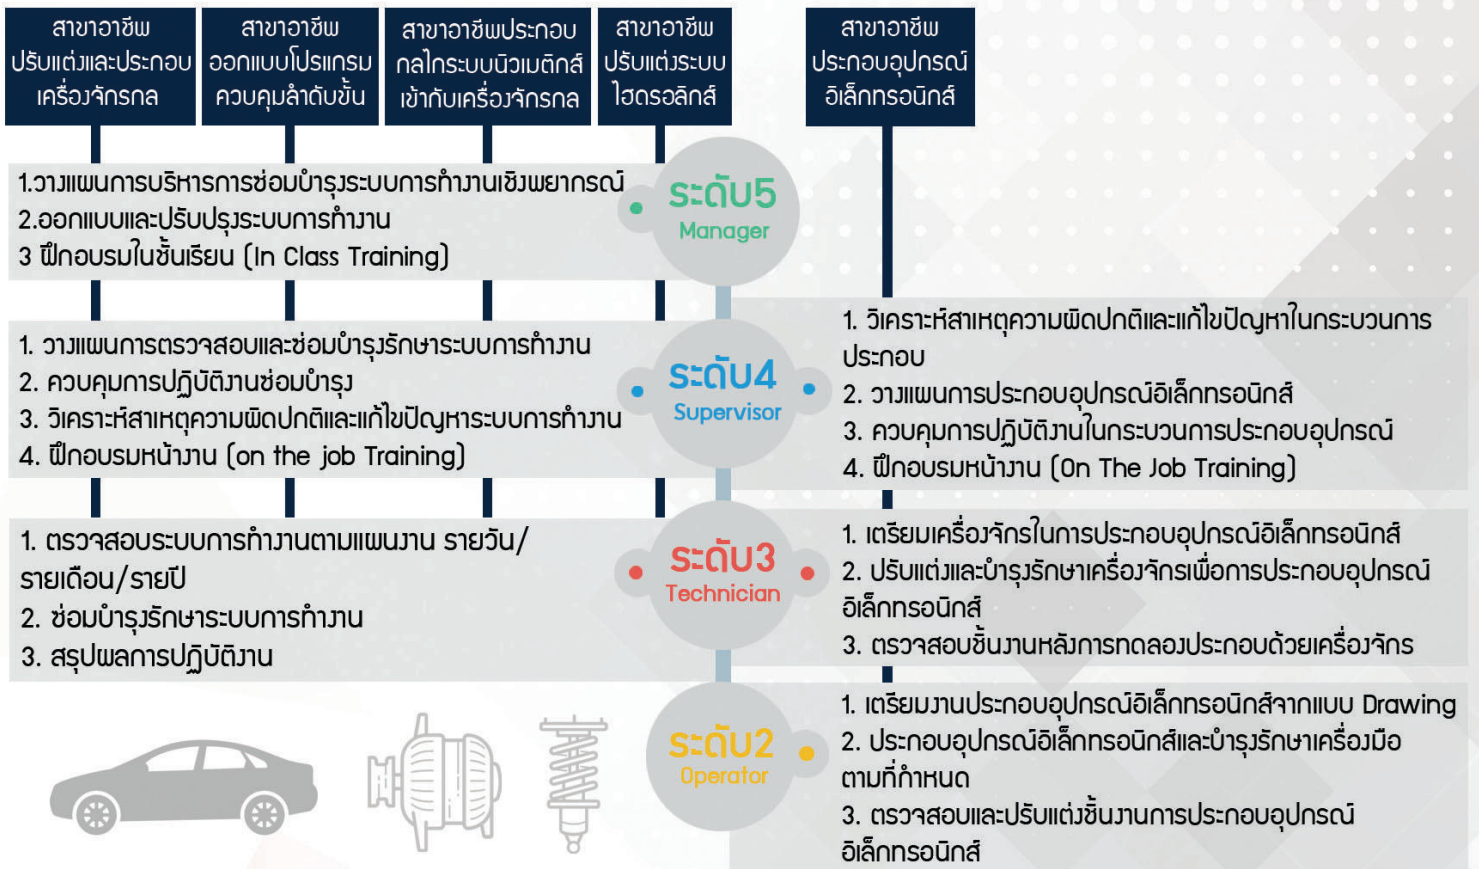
สาขาอาชีพ ปรับแต่งและประกอบเครื่องจักรกล

สาขาอาชีพ ออกแบบโปรแกรม ควบคุมลำดับขั้น

สาขาอาชีพประกอบ กลไกระบบนิวแมติกส์ เข้ากับเครื่องจักรกล

สาขาอาชีพ ปรับแต่งระบบ ไฮดรอลิกส์

สาขาอาชีพ ประกอบอุปกรณ์ อิเล็กทรอนิกส์

1.วางแผนการบริหารการซ่อมบำรุงระบบการทำงานเชิงพยากรณ์
2.ออกแบบและปรับปรุงระบบการทำงาน
3 ฝึกอบรมในชั้นเรียน (In Class Training)

ระดับ5
Manager

1. วางแผนการตรวจสอบและซ่อมบำรุงรักษาระบบการทำงาน
2. ควบคุมการปฏิบัติงานซ่อมบำรุง
3. วิเคราะห์สาเหตุความผิดปกติและแก้ไขปัญหาระบบการทำงาน
4. ฝึกอบรมหน้างาน (on the job Training)

ระดับ4
Supervisor

1. วิเคราะห์สาเหตุความผิดปกติและแก้ไขปัญหาในกระบวนการประกอบ
2. วางแผนการประกอบอุปกรณ์อิเล็กทรอนิกส์
3. ควบคุมการปฏิบัติงานในกระบวนการประกอบอุปกรณ์
4. ฝึกอบรมหน้างาน (On The Job Training)

1. ตรวจสอบระบบการทำงานตามแผนงาน รายวัน/รายเดือน/รายปี
2. ซ่อมบำรุงรักษาระบบการทำงาน
3. สรุปผลการปฏิบัติงาน

ระดับ3
Technician

1. เตรียมเครื่องจักรในการประกอบอุปกรณ์อิเล็กทรอนิกส์
2. ปรับแต่งและบำรุงรักษาเครื่องจักรเพื่อการประกอบอุปกรณ์อิเล็กทรอนิกส์
3. ตรวจสอบชิ้นงานหลังการทดลองประกอบด้วยเครื่องจักร

ระดับ2
Operator

1. เตรียมงานประกอบอุปกรณ์อิเล็กทรอนิกส์จากแบบ Drawing
2. ประกอบอุปกรณ์อิเล็กทรอนิกส์และบำรุงรักษาเครื่องมือตามที่กำหนด
3. ตรวจสอบและปรับแต่งชิ้นงานการประกอบอุปกรณ์อิเล็กทรอนิกส์